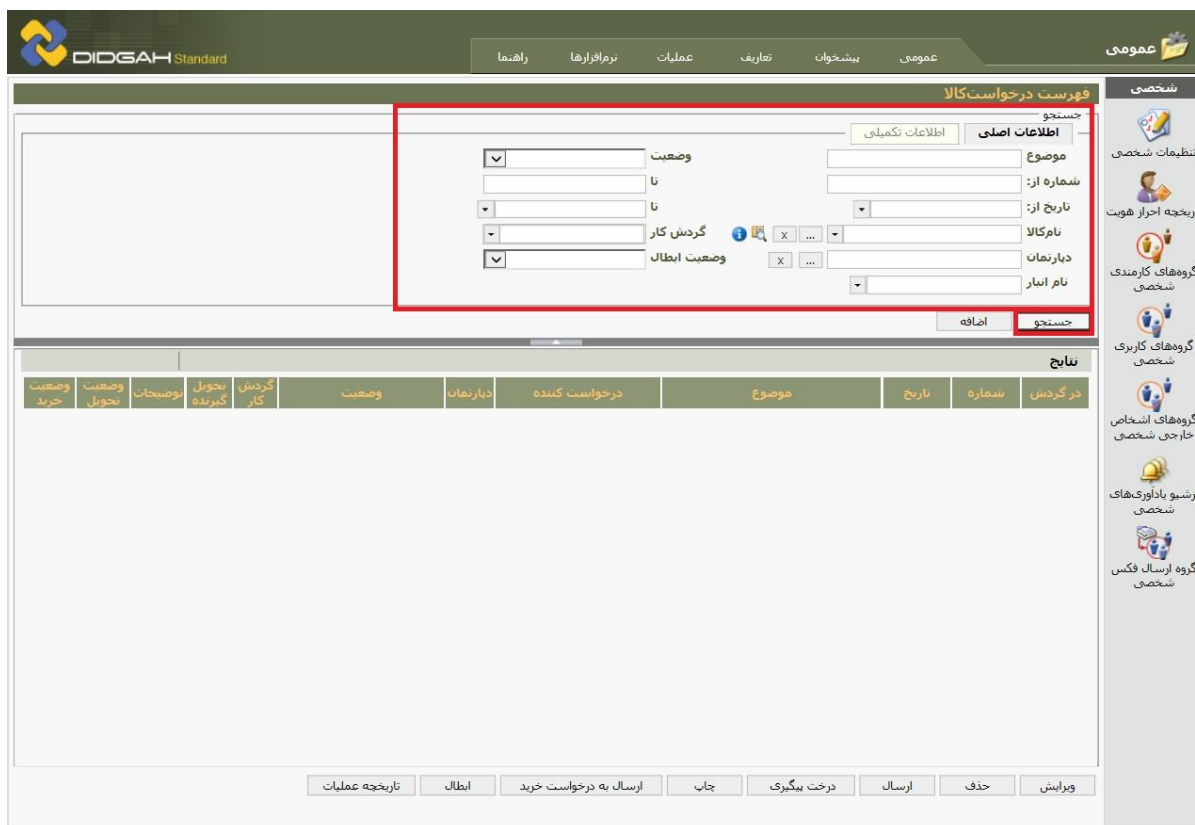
DIDGAH Standard

راهنما نرم‌افزارها عملیات تعاریف پیشخوان عمومی

عمومی

شخصی

تنظیمات شخصی

تاریخچه احراز هویت

گروه‌های کارمندی شخصی

گروه‌های کاربری شخصی

گروه‌های اشخاص خارجی شخصی

آرشیو یادآوری‌های شخصی

گروه ارسال فکس شخصی

فهرست درخواست‌کالا

جستجو

اطلاعات اصلی اطلاعات تکمیلی

موضوع

وضعیت

شماره از:

تا

تاریخ از:

تا

نام‌کالا

x ...

گردش کار

دپارتمان

x ...

وضعیت ابطال

نام انبار

جستجو اضافه

نتایج

| در گردش | شماره | تاریخ | موضوع | درخواست کننده | دپارتمان | وضعیت | گردش کار | تحویل گیرنده | توضیحات | وضعیت تحویل | وضعیت خرید |
|---|---|---|---|---|---|---|---|---|---|---|---|

ویرایش حذف ارسال درخت پیگیری چاپ ارسال به درخواست خرید ابطال تاریخچه عملیات